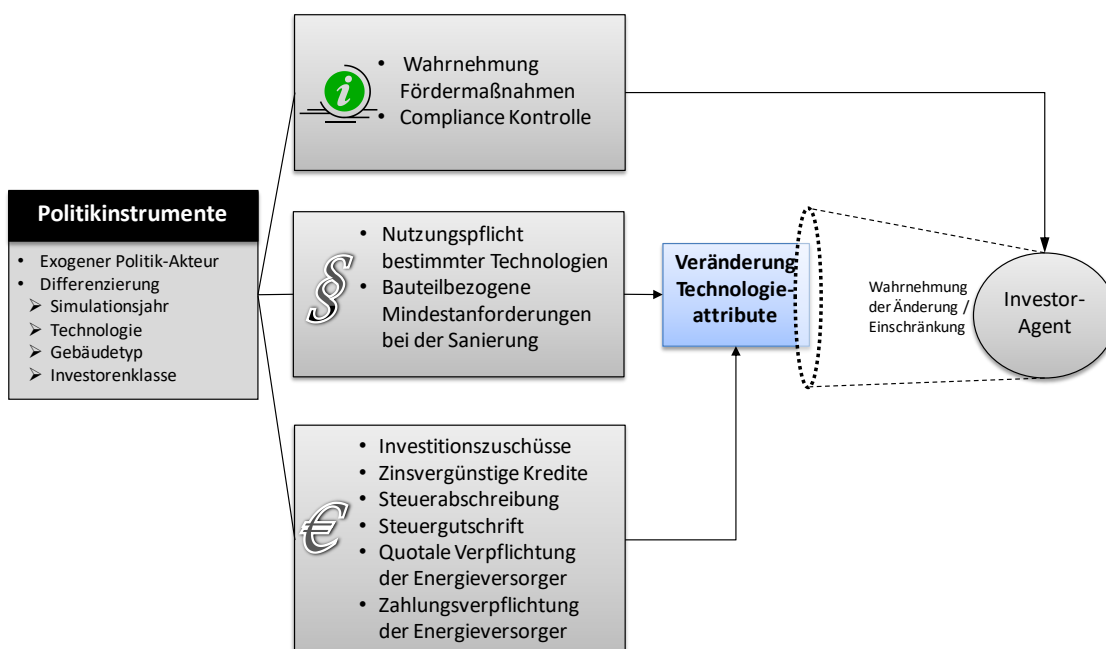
Politikinstrumente

- Exogener Politik-Akteur
- Differenzierung
  - Simulationsjahr
  - Technologie
  - Gebäudetyp
  - Investorenklasse

- Wahrnehmung Fördermaßnahmen
- Compliance Kontrolle

- Nutzungspflicht bestimmter Technologien
- Bauteilbezogene Mindestanforderungen bei der Sanierung

- Investitionszuschüsse
- Zinsvergünstige Kredite
- Steuerabschreibung
- Steuergutschrift
- Quotale Verpflichtung der Energieversorger
- Zahlungsverpflichtung der Energieversorger

Veränderung Technologieattribute

Wahrnehmung der Änderung / Einschränkung

Investor-Agent